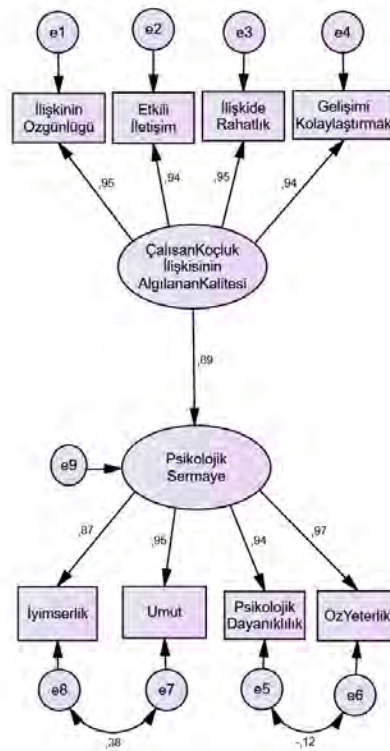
e1
e2
e3
e4

İlişkinin Özgünlüğü
Etkili İletişim
İlişkide Rahatlık
Gelişimi Kolaylaştırmak

,95
,94
,95
,94

ÇalışanKoçluk İlişkisinin AlgılananKalitesi

,89

e9

Psikolojik Sermaye

,87
,95
,94
,97

İyimserlik
Umut
Psikolojik Dayanıklılık
ÖzYeterlik

e8
e7
e5
e6

,38
-,12